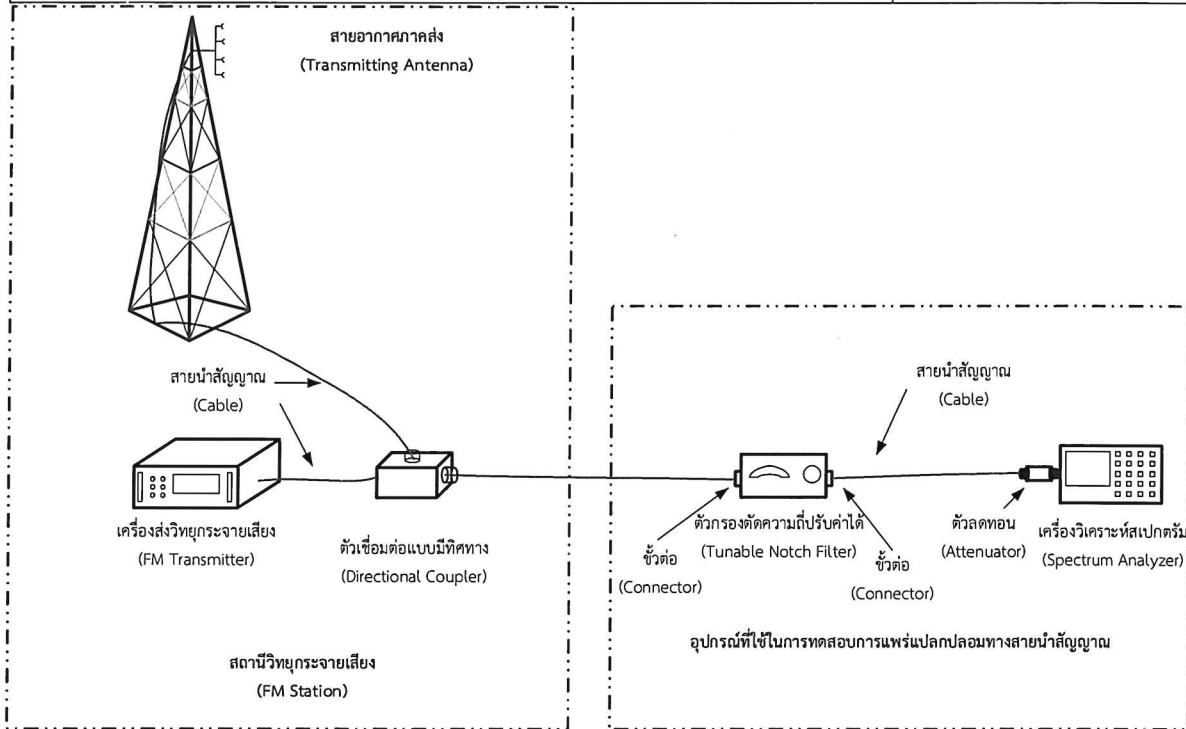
สายอากาศภาคส่ง
(Transmitting Antenna)

สายนำสัญญาณ
(Cable)

เครื่องส่งวิทยุกระจายเสียง
(FM Transmitter)

ตัวเชื่อมต่อแบบมีทิศทาง
(Directional Coupler)

สถานีวิทยุกระจายเสียง
(FM Station)

สายนำสัญญาณ
(Cable)

ขั้วต่อ
(Connector)

ตัวกรองตัดความถี่ปรับค่าได้
(Tunable Notch Filter)

ขั้วต่อ
(Connector)

ตัวลดทอน
(Attenuator)

เครื่องวิเคราะห์สเปกตรัม
(Spectrum Analyzer)

อุปกรณ์ที่ใช้ในการทดสอบการแพร่แปลกปลอมทางสายนำสัญญาณ